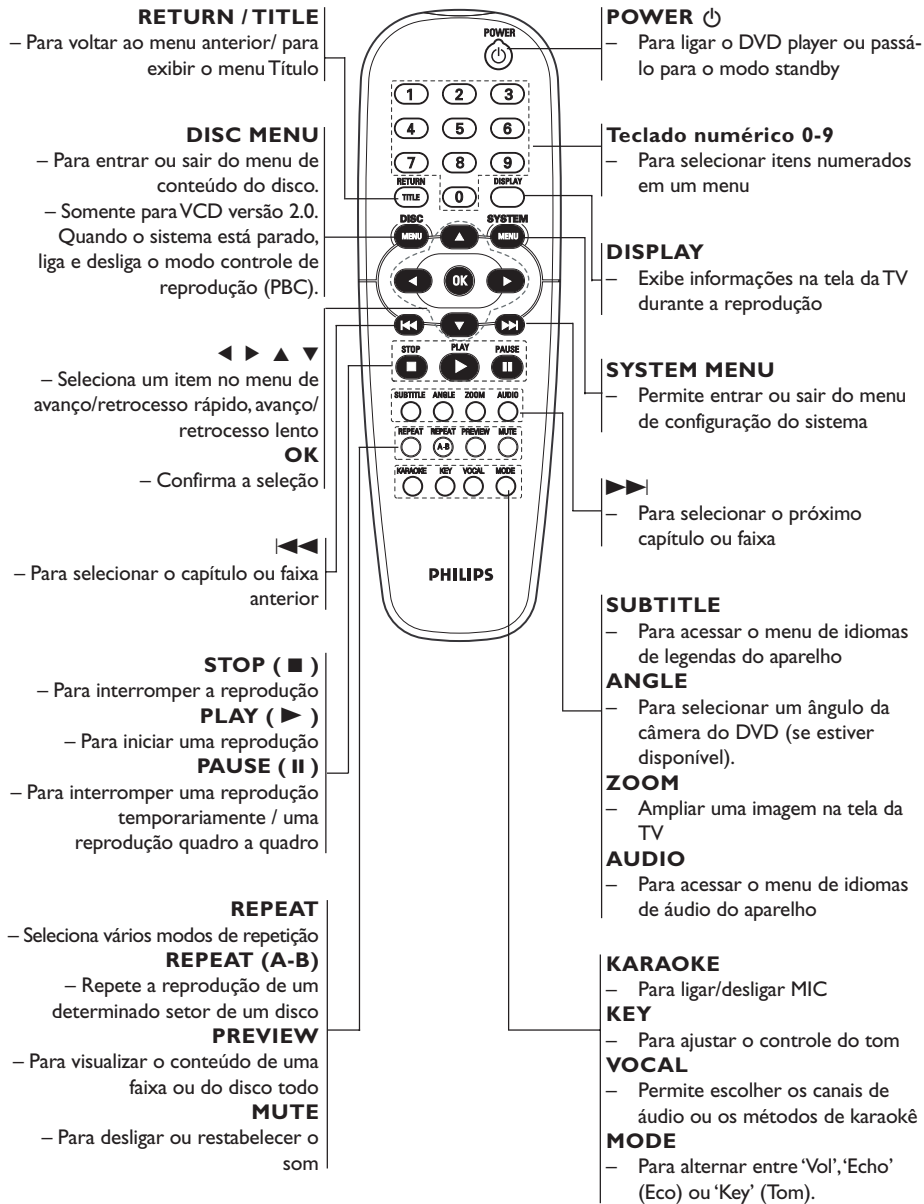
**RETURN / TITLE**
– Para voltar ao menu anterior/ para exibir o menu Título

**DISC MENU**
– Para entrar ou sair do menu de conteúdo do disco.
– Somente para VCD versão 2.0. Quando o sistema está parado, liga e desliga o modo controle de reprodução (PBC).

◀ ▶ ▲ ▼
– Seleciona um item no menu de avanço/retrocesso rápido, avanço/retrocesso lento
**OK**
– Confirma a seleção

|◀◀
– Para selecionar o capítulo ou faixa anterior

**STOP ( ■ )**
– Para interromper a reprodução
**PLAY ( ▶ )**
– Para iniciar uma reprodução
**PAUSE ( II )**
– Para interromper uma reprodução temporariamente / uma reprodução quadro a quadro

**REPEAT**
– Seleciona vários modos de repetição
**REPEAT (A-B)**
– Repete a reprodução de um determinado setor de um disco
**PREVIEW**
– Para visualizar o conteúdo de uma faixa ou do disco todo
**MUTE**
– Para desligar ou restabelecer o som

POWER
1 2 3 4 5 6 7 8 9 0
RETURN TITLE
DISPLAY
DISC MENU
SYSTEM MENU
OK
STOP PLAY PAUSE
SUBTITLE ANGLE ZOOM AUDIO
REPEAT REPEAT A-B PREVIEW MUTE
KARAOKE KEY VOCAL MODE
PHILIPS

**POWER** ⏻
– Para ligar o DVD player ou passá-lo para o modo standby

**Teclado numérico 0-9**
– Para selecionar itens numerados em um menu

**DISPLAY**
– Exibe informações na tela da TV durante a reprodução

**SYSTEM MENU**
– Permite entrar ou sair do menu de configuração do sistema

▶▶|
– Para selecionar o próximo capítulo ou faixa

**SUBTITLE**
– Para acessar o menu de idiomas de legendas do aparelho
**ANGLE**
– Para selecionar um ângulo da câmera do DVD (se estiver disponível).
**ZOOM**
– Ampliar uma imagem na tela da TV
**AUDIO**
– Para acessar o menu de idiomas de áudio do aparelho

**KARAOKE**
– Para ligar/desligar MIC
**KEY**
– Para ajustar o controle do tom
**VOCAL**
– Permite escolher os canais de áudio ou os métodos de karaokê
**MODE**
– Para alternar entre 'Vol', 'Echo' (Eco) ou 'Key' (Tom).